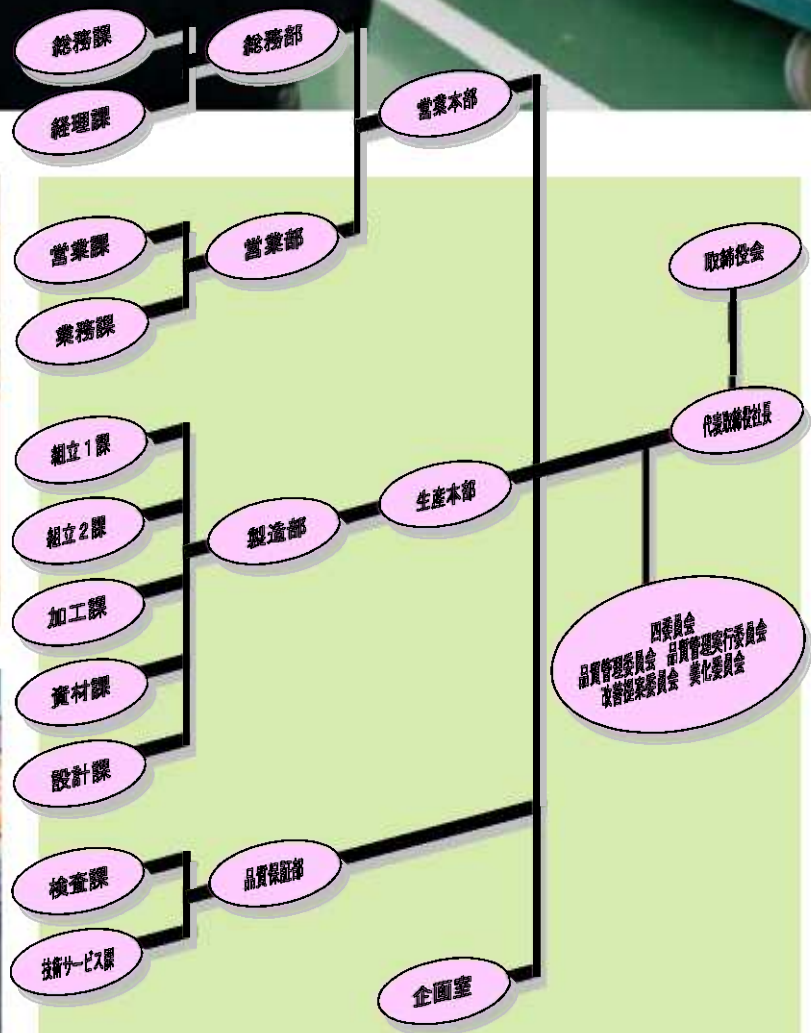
総務課

経理課

総務部

営業本部

営業課

業務課

営業部

取締役会

代表取締役社長

組立1課

組立2課

加工課

資材課

設計課

製造部

生産本部

四委員会
品質管理委員会　品質管理実行委員会
改善提案委員会　美化委員会

検査課

技術サービス課

品質保証部

企画室